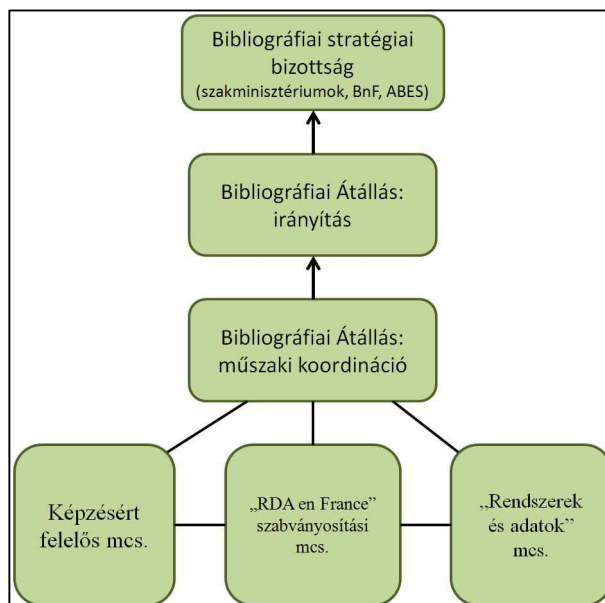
Bibliográfiai stratégiai bizottság
(szakminisztériumok, BnF, ABES)

Bibliográfiai Átállás: irányítás

Bibliográfiai Átállás: műszaki koordináció

Képzésért felelős mcs.

„RDA en France" szabványosítási mcs.

„Rendszerek és adatok" mcs.